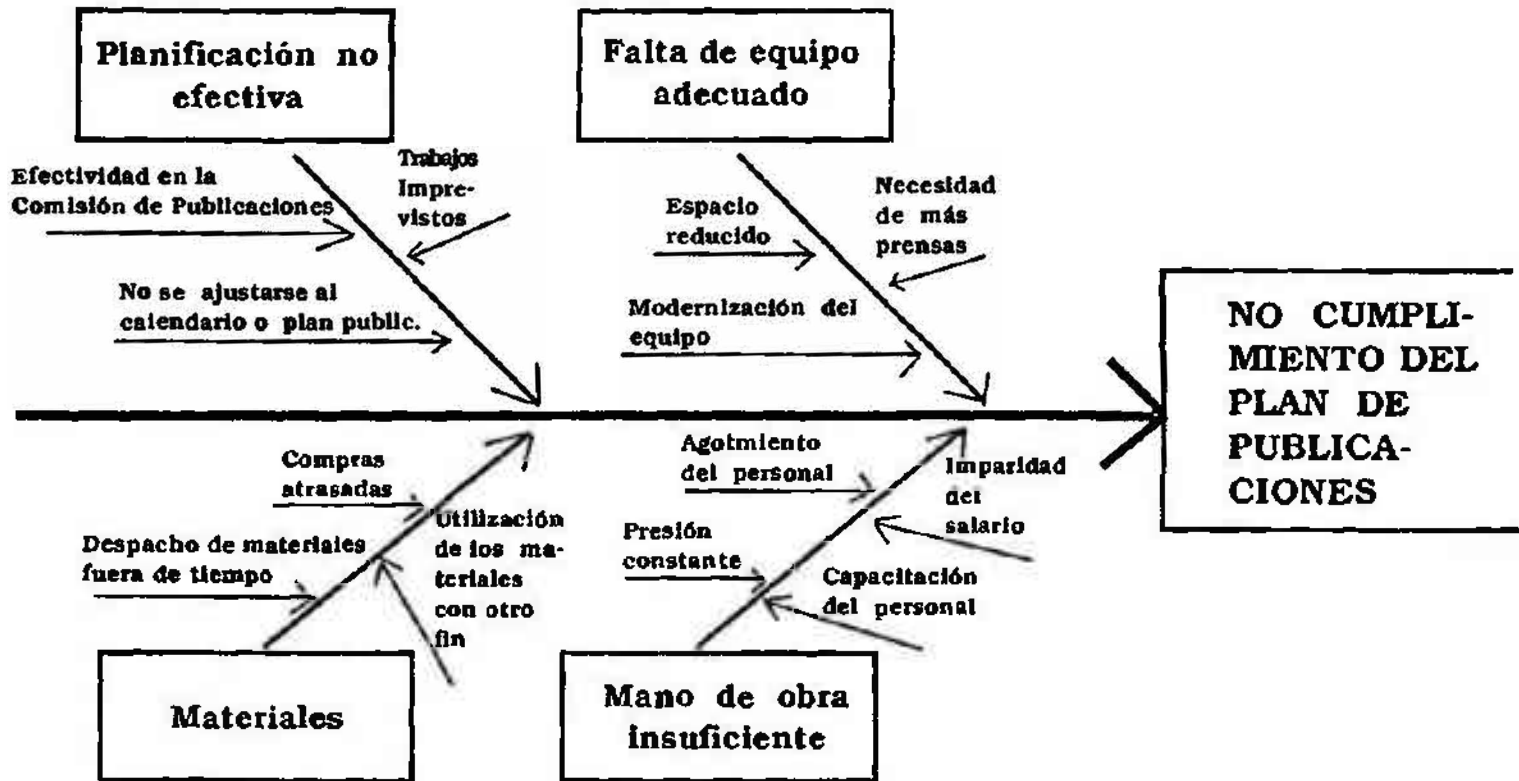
Planificación no efectiva

Efectividad en la Comisión de Publicaciones

Trabajos Imprevistos

No se ajustarse al calendario o plan public.

Falta de equipo adecuado

Espacio reducido

Necesidad de más prensas

Modernización del equipo

NO CUMPLIMIENTO DEL PLAN DE PUBLICACIONES

Compras atrasadas

Despacho de materiales mafuera de tiempo

Utilización de los materiales con otro fin

Materiales

Agotmiento del personal

Imparidad del salario

Presión constante

Capacitación del personal

Mano de obra insuficiente